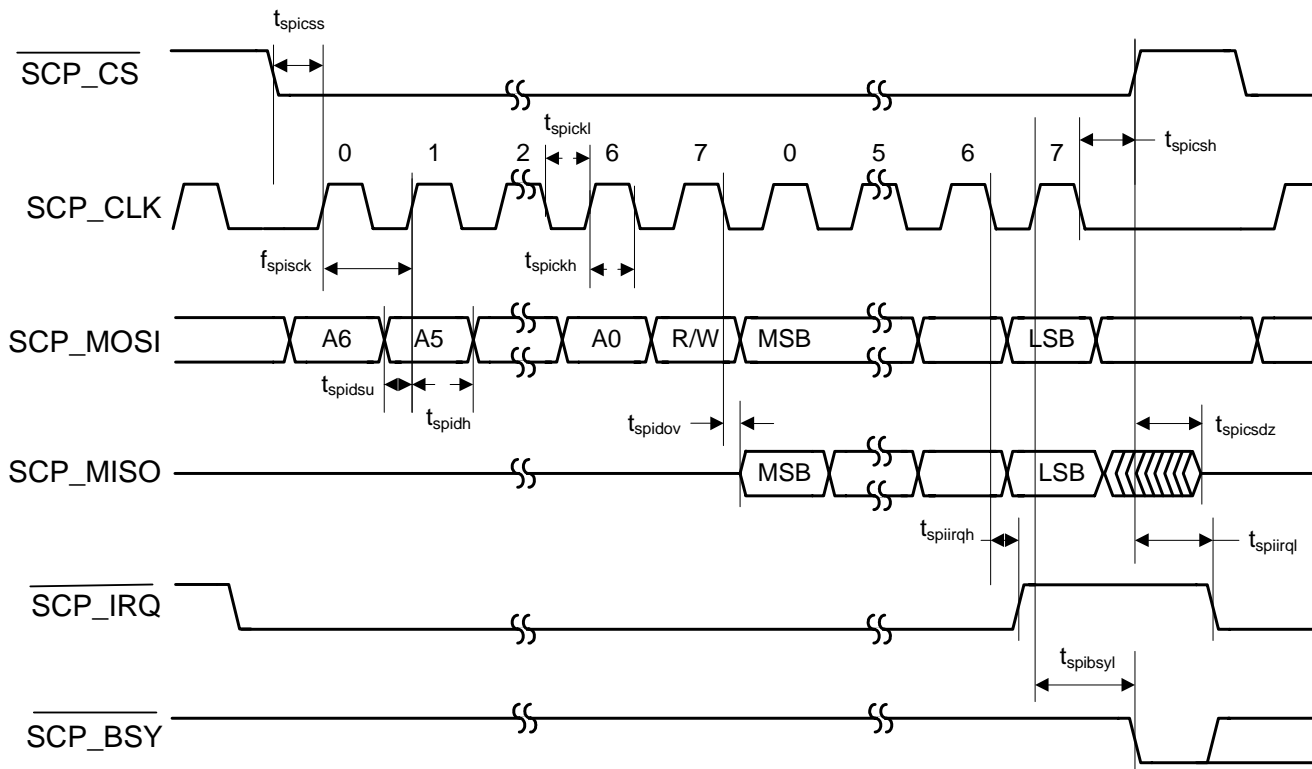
$t_{spicss}$

$\overline{SCP\_CS}$

$t_{spickl}$

0 1 2 6 7 0 5 6 7

$t_{spicsh}$

SCP_CLK

$f_{spisck}$

$t_{spickh}$

SCP_MOSI

A6 A5 A0 R/W MSB LSB

$t_{spidsu}$

$t_{spidh}$

$t_{spidov}$

$t_{spicsdz}$

SCP_MISO

MSB LSB

$t_{spiirqh}$

$t_{spiirql}$

$\overline{SCP\_IRQ}$

$t_{spibsyl}$

$\overline{SCP\_BSY}$